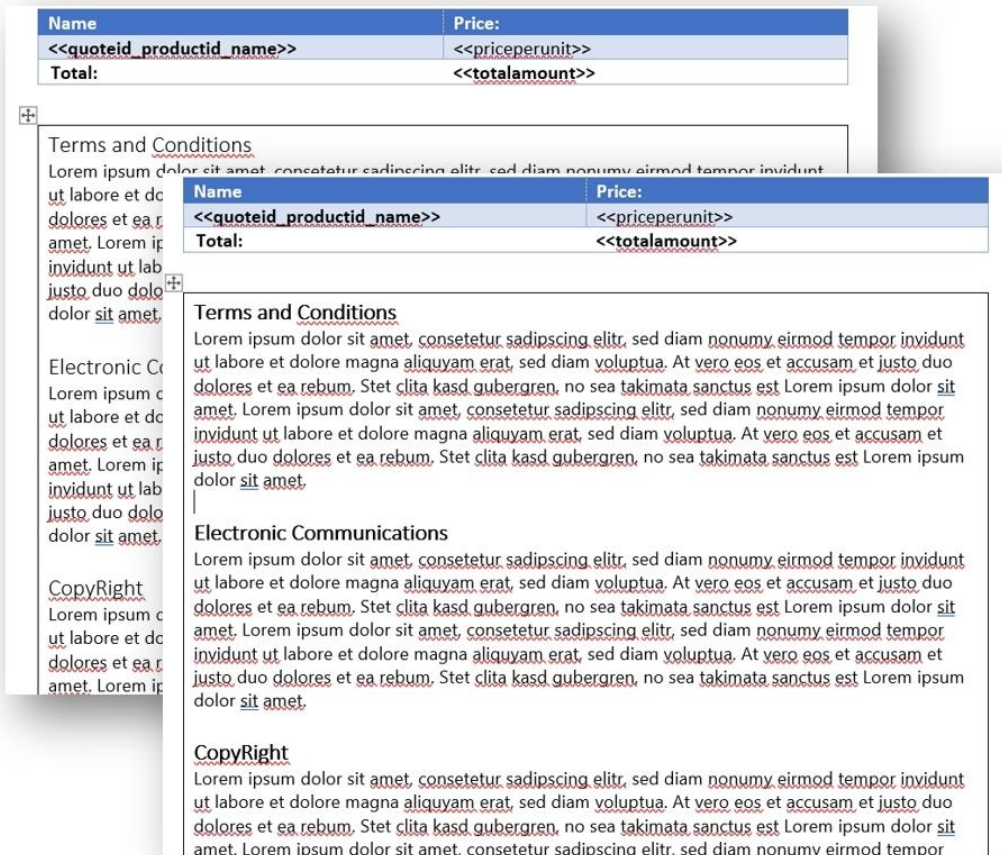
| Name | Price: |
|---|---|
| <<quoteid_productid_name>> | <<priceperunit>> |
| Total: | <<totalamount>> |

Terms and Conditions
Lorem ipsum dolor sit amet, consetetur sadipscing elitr, sed diam nonumy eirmod tempor invidunt ut labore et do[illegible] dolores et ea r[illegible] amet. Lorem ip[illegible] invidunt ut lab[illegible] justo duo dolo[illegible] dolor sit amet.

Electronic C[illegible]
Lorem ipsum c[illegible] ut labore et do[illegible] dolores et ea r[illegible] amet. Lorem ip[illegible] invidunt ut lab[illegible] justo duo dolo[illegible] dolor sit amet.

CopyRight
Lorem ipsum c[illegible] ut labore et do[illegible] dolores et ea r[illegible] amet. Lorem ip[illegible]

| Name | Price: |
|---|---|
| <<quoteid_productid_name>> | <<priceperunit>> |
| Total: | <<totalamount>> |

Terms and Conditions
Lorem ipsum dolor sit amet, consetetur sadipscing elitr, sed diam nonumy eirmod tempor invidunt ut labore et dolore magna aliquyam erat, sed diam voluptua. At vero eos et accusam et justo duo dolores et ea rebum. Stet clita kasd gubergren, no sea takimata sanctus est Lorem ipsum dolor sit amet. Lorem ipsum dolor sit amet, consetetur sadipscing elitr, sed diam nonumy eirmod tempor invidunt ut labore et dolore magna aliquyam erat, sed diam voluptua. At vero eos et accusam et justo duo dolores et ea rebum. Stet clita kasd gubergren, no sea takimata sanctus est Lorem ipsum dolor sit amet.

Electronic Communications
Lorem ipsum dolor sit amet, consetetur sadipscing elitr, sed diam nonumy eirmod tempor invidunt ut labore et dolore magna aliquyam erat, sed diam voluptua. At vero eos et accusam et justo duo dolores et ea rebum. Stet clita kasd gubergren, no sea takimata sanctus est Lorem ipsum dolor sit amet. Lorem ipsum dolor sit amet, consetetur sadipscing elitr, sed diam nonumy eirmod tempor invidunt ut labore et dolore magna aliquyam erat, sed diam voluptua. At vero eos et accusam et justo duo dolores et ea rebum. Stet clita kasd gubergren, no sea takimata sanctus est Lorem ipsum dolor sit amet.

CopyRight
Lorem ipsum dolor sit amet, consetetur sadipscing elitr, sed diam nonumy eirmod tempor invidunt ut labore et dolore magna aliquyam erat, sed diam voluptua. At vero eos et accusam et justo duo dolores et ea rebum. Stet clita kasd gubergren, no sea takimata sanctus est Lorem ipsum dolor sit amet. Lorem ipsum dolor sit amet, consetetur sadipscing elitr, sed diam nonumy eirmod tempor